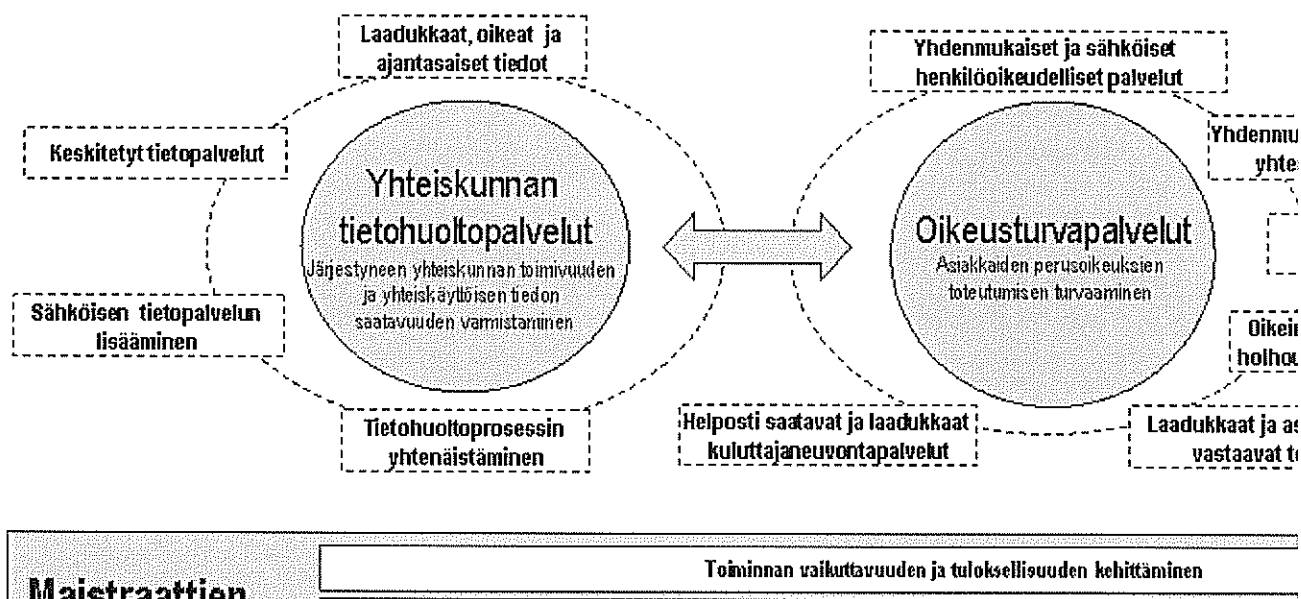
Laadukkaat, oikeat ja ajantasaiset tiedot

Keskitetyt tietopalvelut

Yhteiskunnan tietohuoltopalvelut
Järjestyneen yhteiskunnan toimivuuden ja yhteiskäyttöisen tiedon saatavuuden varmistaminen

Sähköisen tietopalvelun lisääminen

Tietohuoltoprosessin yhtenäistäminen

Yhdenmukaiset ja sähköiset henkilöoikeudelliset palvelut

Yhdenmu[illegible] yhte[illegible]

Oikeusturvapalvelut
Asiakkaiden perusoikeuksien toteutumisen turvaaminen

Oikei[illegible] holhou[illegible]

Helposti saatavat ja laadukkaat kuluttajaneuvontapalvelut

Laadukkaat ja as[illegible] vastaavat t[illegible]

Maistraattien

Toiminnan vaikuttavuuden ja tuloksellisuuden kehittäminen